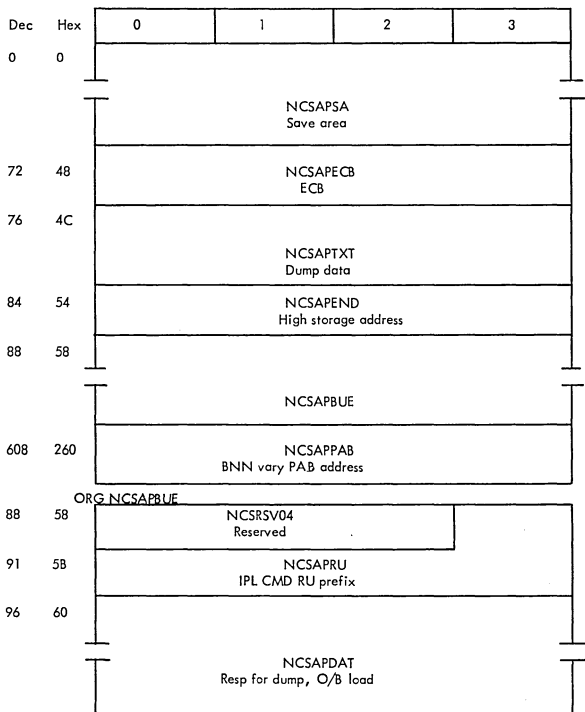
| Dec | Hex | 0 | 1 | 2 | 3 |
|---|---|---|---|---|---|
| 0 | 0 | NCSAPSA Save area | | | |
| 72 | 48 | NCSAPECB ECB | | | |
| 76 | 4C | NCSAPTXT Dump data | | | |
| 84 | 54 | NCSAPEND High storage address | | | |
| 88 | 58 | NCSAPBUE | | | |
| 608 | 260 | NCSAPPAB BNN vary PAB address | | | |

ORG NCSAPBUE

| Dec | Hex | 0 | 1 | 2 | 3 |
|---|---|---|---|---|---|
| 88 | 58 | NCSRSV04 Reserved | | | |
| 91 | 5B | NCSAPRU IPL CMD RU prefix | | | |
| 96 | 60 | NCSAPDAT Resp for dump, O/B load | | | |